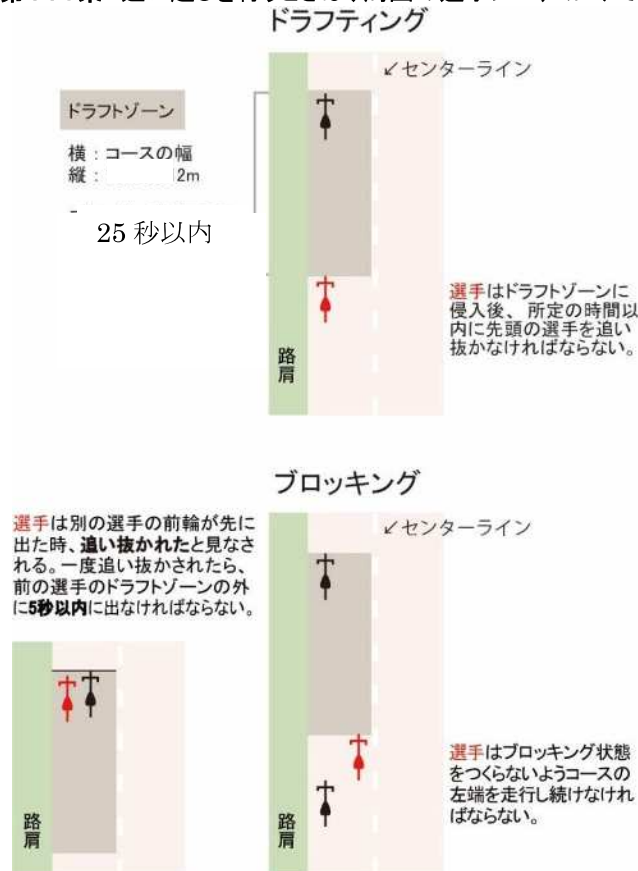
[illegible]
ドラフティング

↙センターライン

ドラフトゾーン
横：コースの幅
縦：　　　　12m

25 秒以内

選手はドラフトゾーンに侵入後、所定の時間以内に先頭の選手を追い抜かなければならない。

路肩

ブロッキング

選手は別の選手の前輪が先に出た時、追い抜かれたと見なされる。一度追い抜かされたら、前の選手のドラフトゾーンの外に5秒以内に出なければならない。

↙センターライン

選手はブロッキング状態をつくらないようコースの左端を走行し続けなければならない。

路肩

路肩